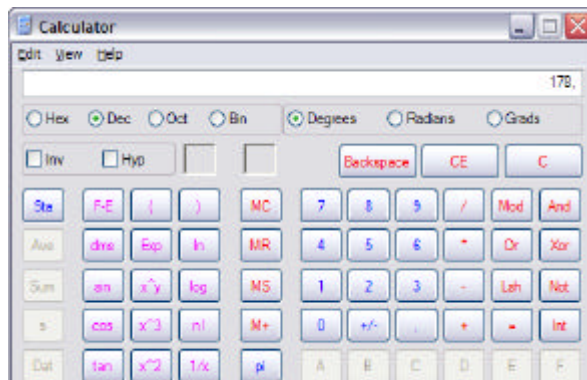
Calculator

Edit View Help

178,

Hex Dec Oct Bin

Degrees Radians Grads

Inv Hyp

Backspace CE C

Sta F-E ( ) MC 7 8 9 / Mod And

Ave dms Exp ln MR 4 5 6 * Or Xor

Sum sin x^y log MS 1 2 3 - Lsh Not

s cos x^3 n! M+ 0 +/- . + = Int

Dat tan x^2 1/x pi A B C D E F